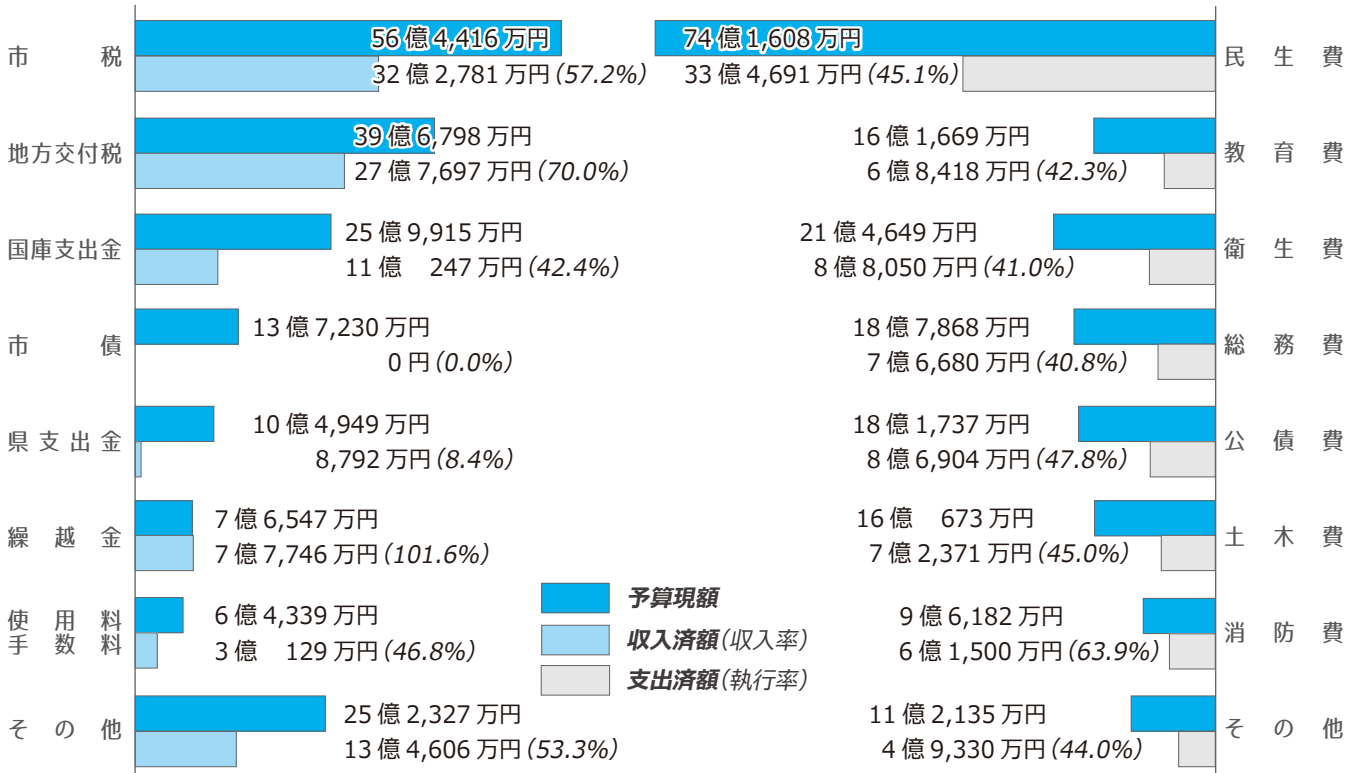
市　　税
56億4,416万円
32億2,781万円(57.2%)

地方交付税
39億6,798万円
27億7,697万円(70.0%)

国庫支出金
25億9,915万円
11億　247万円(42.4%)

市　　債
13億7,230万円
0円(0.0%)

県支出金
10億4,949万円
8,792万円(8.4%)

繰越金
7億6,547万円
7億7,746万円(101.6%)

使用料
手数料
6億4,339万円
3億　129万円(46.8%)

その他
25億2,327万円
13億4,606万円(53.3%)

予算現額
収入済額(収入率)
支出済額(執行率)

民生費
74億1,608万円
33億4,691万円(45.1%)

教育費
16億1,669万円
6億8,418万円(42.3%)

衛生費
21億4,649万円
8億8,050万円(41.0%)

総務費
18億7,868万円
7億6,680万円(40.8%)

公債費
18億1,737万円
8億6,904万円(47.8%)

土木費
16億　673万円
7億2,371万円(45.0%)

消防費
9億6,182万円
6億1,500万円(63.9%)

その他
11億2,135万円
4億9,330万円(44.0%)